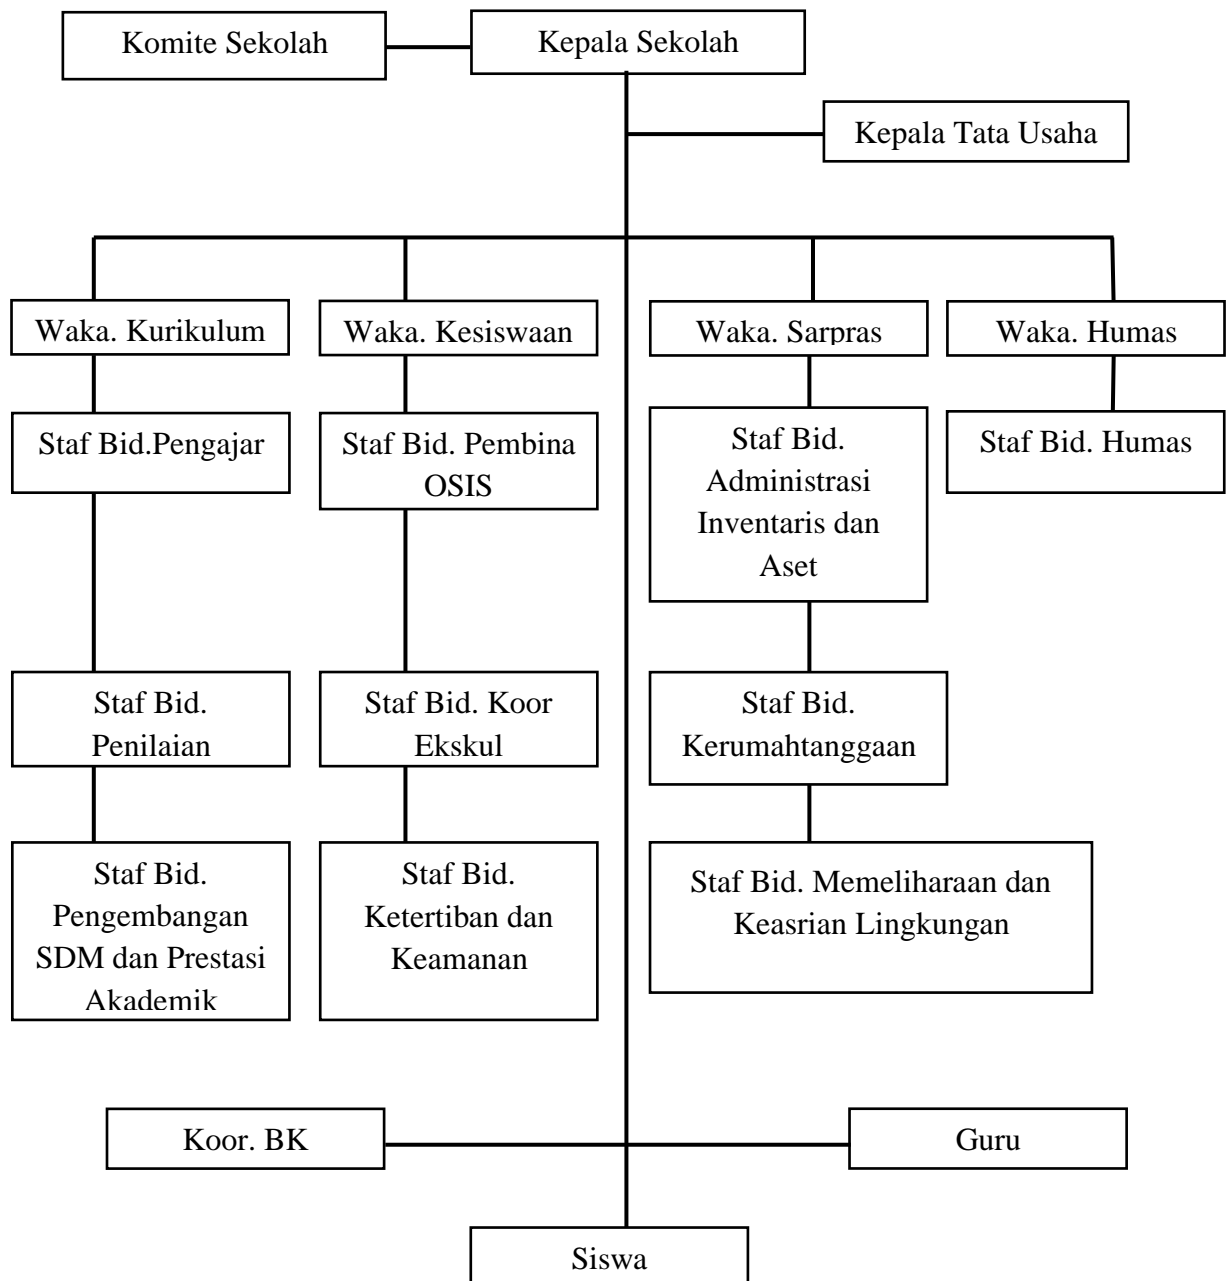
Komite Sekolah

Kepala Sekolah

Kepala Tata Usaha

Waka. Kurikulum

Waka. Kesiswaan

Waka. Sarpras

Waka. Humas

Staf Bid.Pengajar

Staf Bid. Pembina OSIS

Staf Bid. Administrasi Inventaris dan Aset

Staf Bid. Humas

Staf Bid. Penilaian

Staf Bid. Koor Ekskul

Staf Bid. Kerumahtanggaan

Staf Bid. Pengembangan SDM dan Prestasi Akademik

Staf Bid. Ketertiban dan Keamanan

Staf Bid. Memeliharaan dan Keasrian Lingkungan

Koor. BK

Guru

Siswa